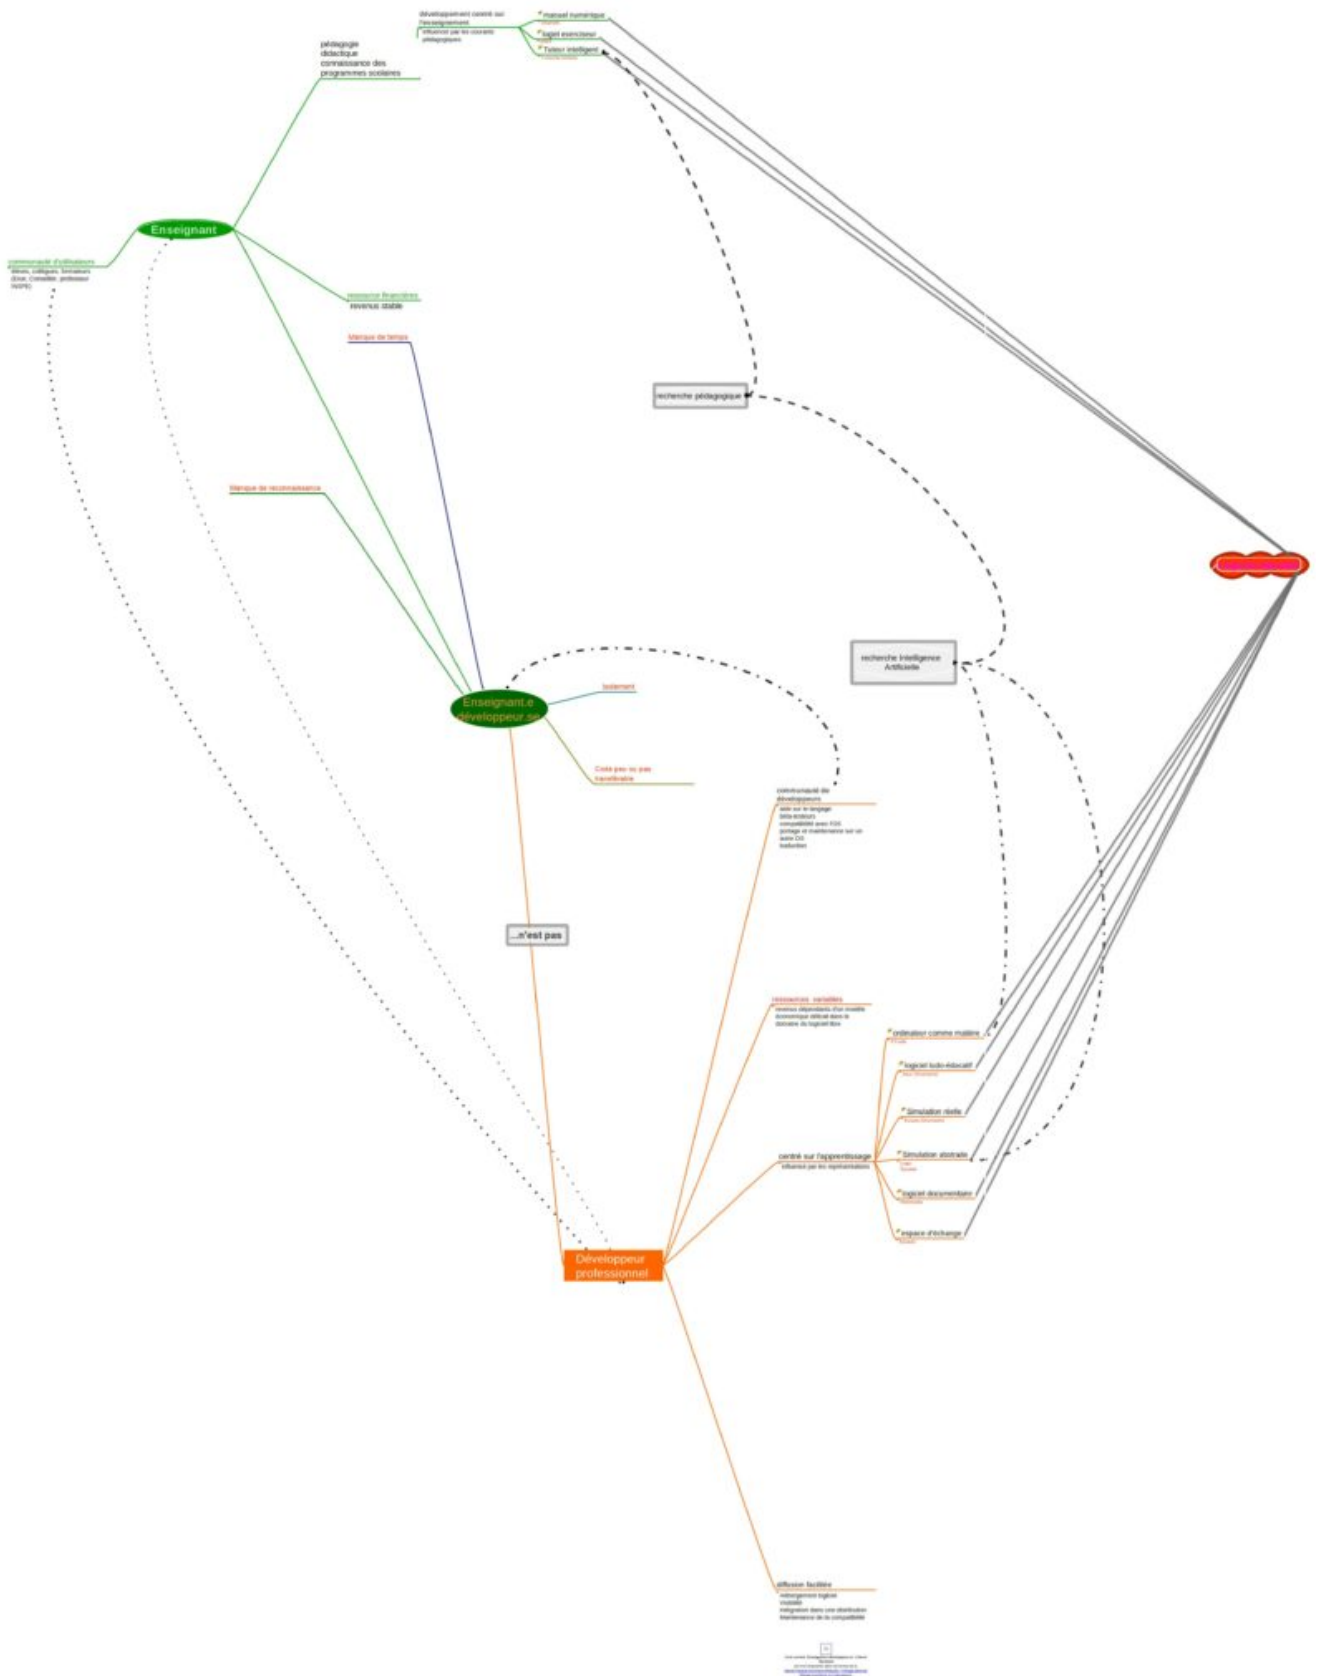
développement centré sur l'enseignement
influencé par les courants pédagogiques

manuel numérique

logiciel exerciseur

Tuteur intelligent

pédagogie
didactique
connaissance des programmes scolaires

Enseignant

communauté d'utilisateurs
élèves, collègues, formateurs (Dicé, Conseiller, professeur ISPE)

ressource financières
revenus stable

Manque de temps

recherche pédagogique

Manque de reconnaissance

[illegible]

recherche Intelligence Artificielle

Enseignant.e développeur.se

Isolement

Code pas ou pas transférable

communauté de développeurs
aide sur le langage
bêta-testeurs
compatibilité avec XXX
portage et maintenance sur un autre OS
traduction

...n'est pas

ressources variables
revenus dépendants d'un modèle économique délicat dans le domaine du logiciel libre

ordinateur comme maître

logiciel ludo-éducatif

Simulation réelle

centré sur l'apprentissage
influencé par les représentations

Simulation abstraite

logiciel documentaire

espace d'échange

Développeur professionnel

diffusion facilitée
hébergement logiciel
visibilité
intégration dans une distribution
Maintenance de la compatibilité

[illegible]